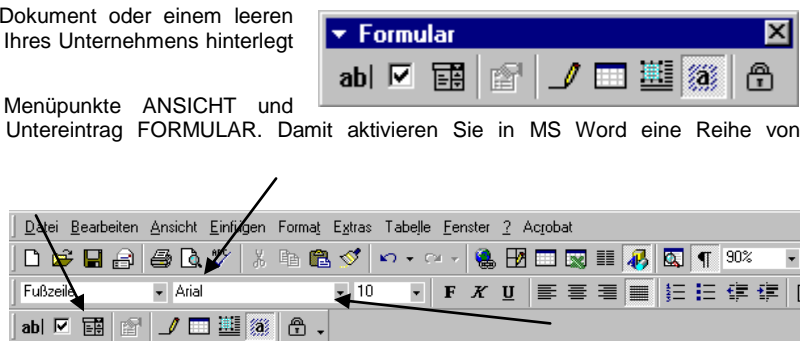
Dokument oder einem leeren Ihres Unternehmens hinterlegt

Formular

ab|

Menüpunkte ANSICHT und Untereintrag FORMULAR. Damit aktivieren Sie in MS Word eine Reihe von

Datei Bearbeiten Ansicht Einfügen Format Extras Tabelle Fenster ? Acrobat

90%

Fußzeile Arial 10 F K U

ab|